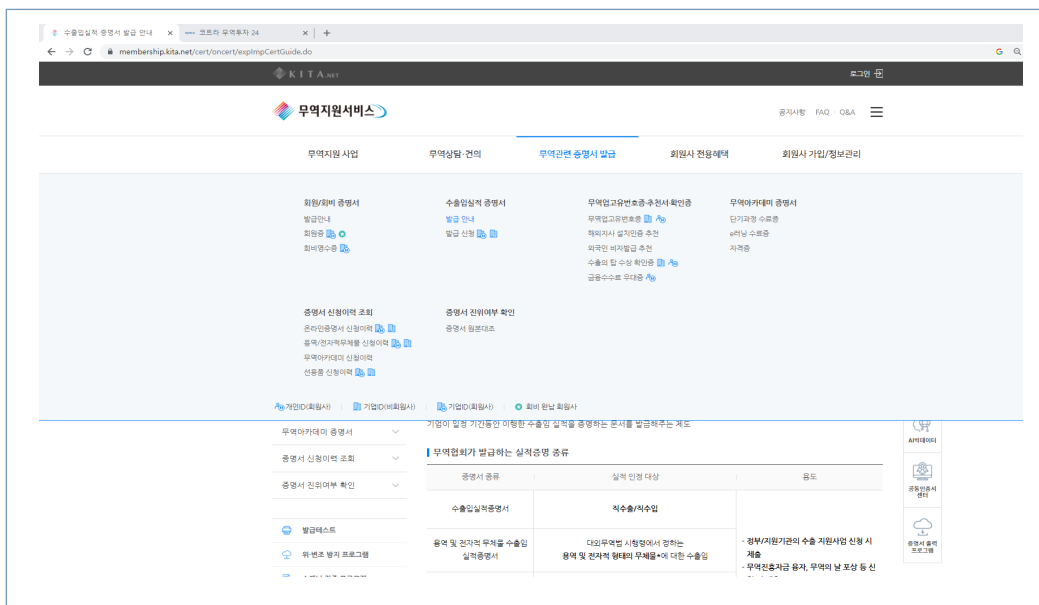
수출입실적 증명서 발급 안내 ×
코트라 무역투자 24 ×
+
membership.kita.net/cert/oncert/expImpCertGuide.do

KITA.NET
로그인

무역지원서비스
공지사항 FAQ Q&A

무역지원 사업
무역상담·건의
무역관련 증명서 발급
회원사 전용혜택
회원사 가입/정보관리

회원/회비 증명서
발급안내
회원증
회비영수증

수출입실적 증명서
발급 안내
발급 신청

무역업고유번호증·추천서·확인증
무역업고유번호증
해외지사 설치인증 추천
외국인 비자발급 추천
수출의 탑 수상 확인증
금융수수료 우대증

무역아카데미 증명서
단기과정 수료증
e러닝 수료증
자격증

증명서 신청이력 조회
온라인증명서 신청이력
용역/전자적무체물 신청이력
무역아카데미 신청이력
선용품 신청이력

증명서 진위여부 확인
증명서 원본대조

개인ID(회원사) | 기업ID(비회원사) | 기업ID(회원사) | 회비 완납 회원사

기업이 일정 기간동안 이행한 수출입 실적을 증명하는 문서를 발급해주는 제도

무역아카데미 증명서
증명서 신청이력 조회
증명서 진위여부 확인

발급테스트
위·변조 방지 프로그램

무역협회가 발급하는 실적증명 종류

| 증명서 종류 | 실적 인정 대상 | 용도 |
|---|---|---|
| 수출입실적증명서 | 직수출/직수입 | - 정부/지원기관의 수출 지원사업 신청 시 제출<br>- 무역진흥자금 융자, 무역의 날 포상 등 신 |
| 용역 및 전자적 무체물 수출입 실적증명서 | 대외무역법 시행령에서 정하는 용역 및 전자적 형태의 무체물*에 대한 수출입 | |

AI데이터
공동인증서 센터
증명서 출력 프로그램